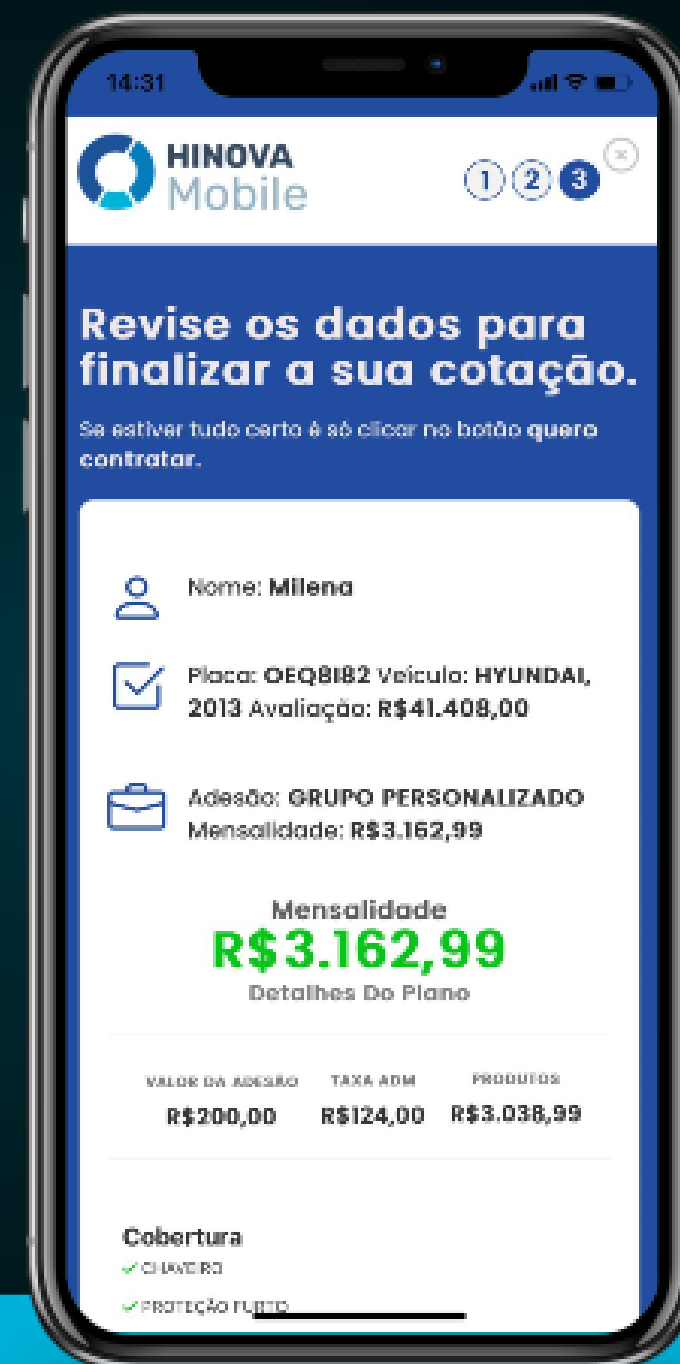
14:31

HINOVA
Mobile

1 2 3

Revise os dados para finalizar a sua cotação.

Se estiver tudo certo é só clicar no botão quero contratar.

Nome: Milena

Placa: OEQ8I82 Veículo: HYUNDAI, 2013 Avaliação: R$41.408,00

Adesão: GRUPO PERSONALIZADO
Mensalidade: R$3.162,99

Mensalidade
R$3.162,99
Detalhes Do Plano

| VALOR DA ADESÃO | TAXA ADM | PRODUTOS |
|---|---|---|
| R$200,00 | R$124,00 | R$3.038,99 |

Cobertura
✓ CHAVEIRO
✓ PROTEÇÃO FURTO